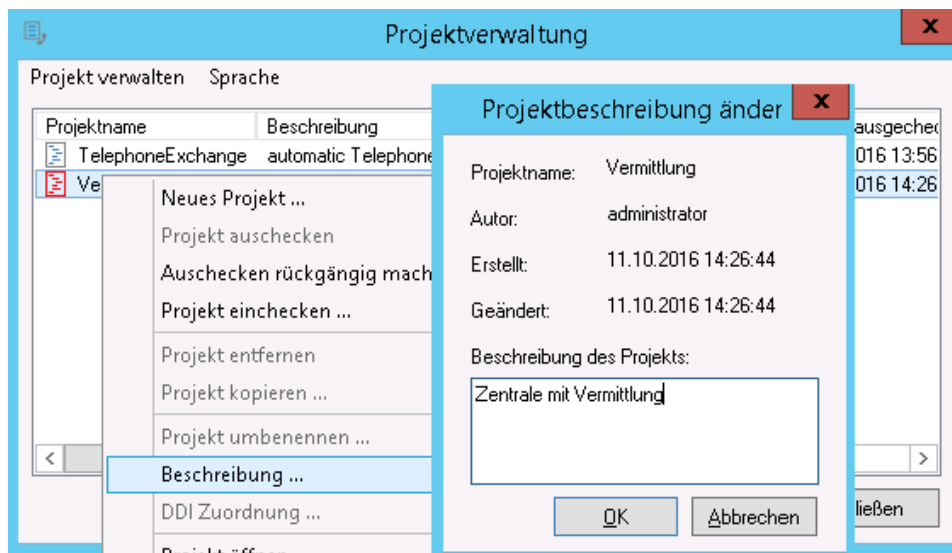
Projektverwaltung

Projekt verwalten Sprache

| Projektname | Beschreibung | ausgeched |
|---|---|---|
| TelephoneExchange | automatic Telephone | 016 13:56 |
| Ve | | 016 14:26 |

Neues Projekt ...
Projekt auschecken
Auschecken rückgängig mach
Projekt einchecken ...
Projekt entfernen
Projekt kopieren ...
Projekt umbenennen ...
Beschreibung ...
DDI Zuordnung ...
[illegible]

Projektbeschreibung änder

Projektname: Vermittlung
Autor: administrator
Erstellt: 11.10.2016 14:26:44
Geändert: 11.10.2016 14:26:44
Beschreibung des Projekts:
Zentrale mit Vermittlung

OK Abbrechen

ließen